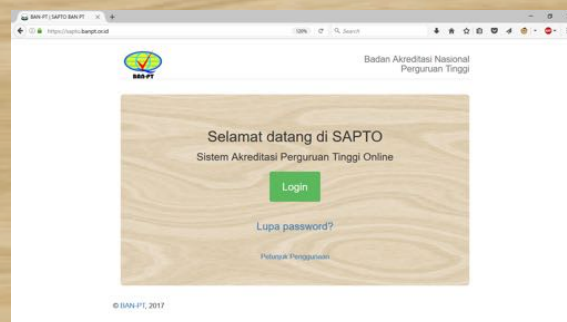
BAN-PT | SAPTO BAN PT

https://sapto.banpt.or.id

120%

Search

BAN-PT

Badan Akreditasi Nasional Perguruan Tinggi

Selamat datang di SAPTO

Sistem Akreditasi Perguruan Tinggi Online

Login

Lupa password?

Petunjuk Penggunaan

© BAN-PT, 2017